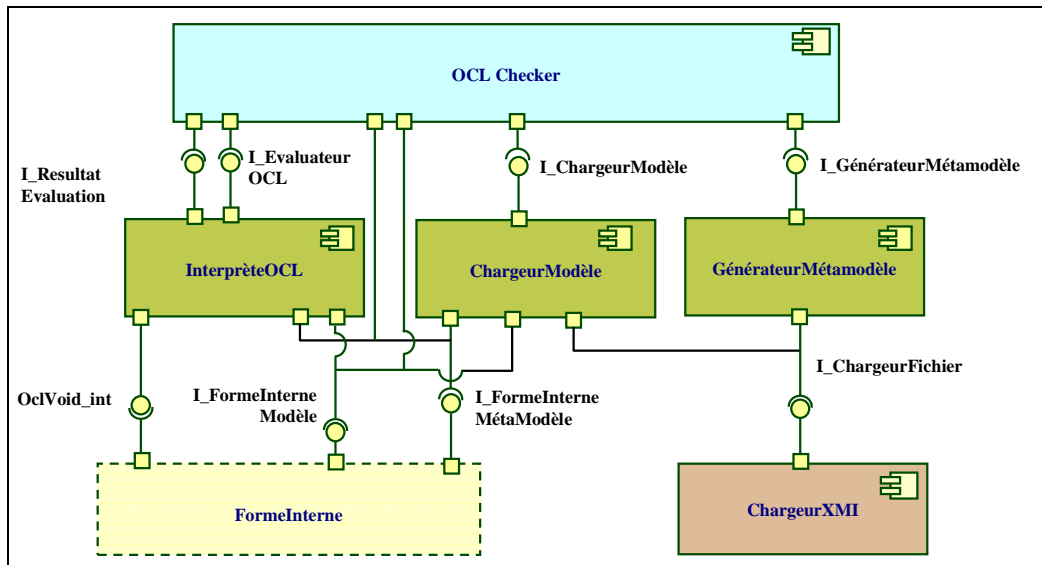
OCL Checker

I_Resultat Evaluation

I_Evaluateur OCL

I_ChargeurModèle

I_GénérateurMétamodèle

InterprèteOCL

ChargeurModèle

GénérateurMétamodèle

I_ChargeurFichier

OclVoid_int

I_FormeInterne Modèle

I_FormeInterne MétaModèle

FormeInterne

ChargeurXMI